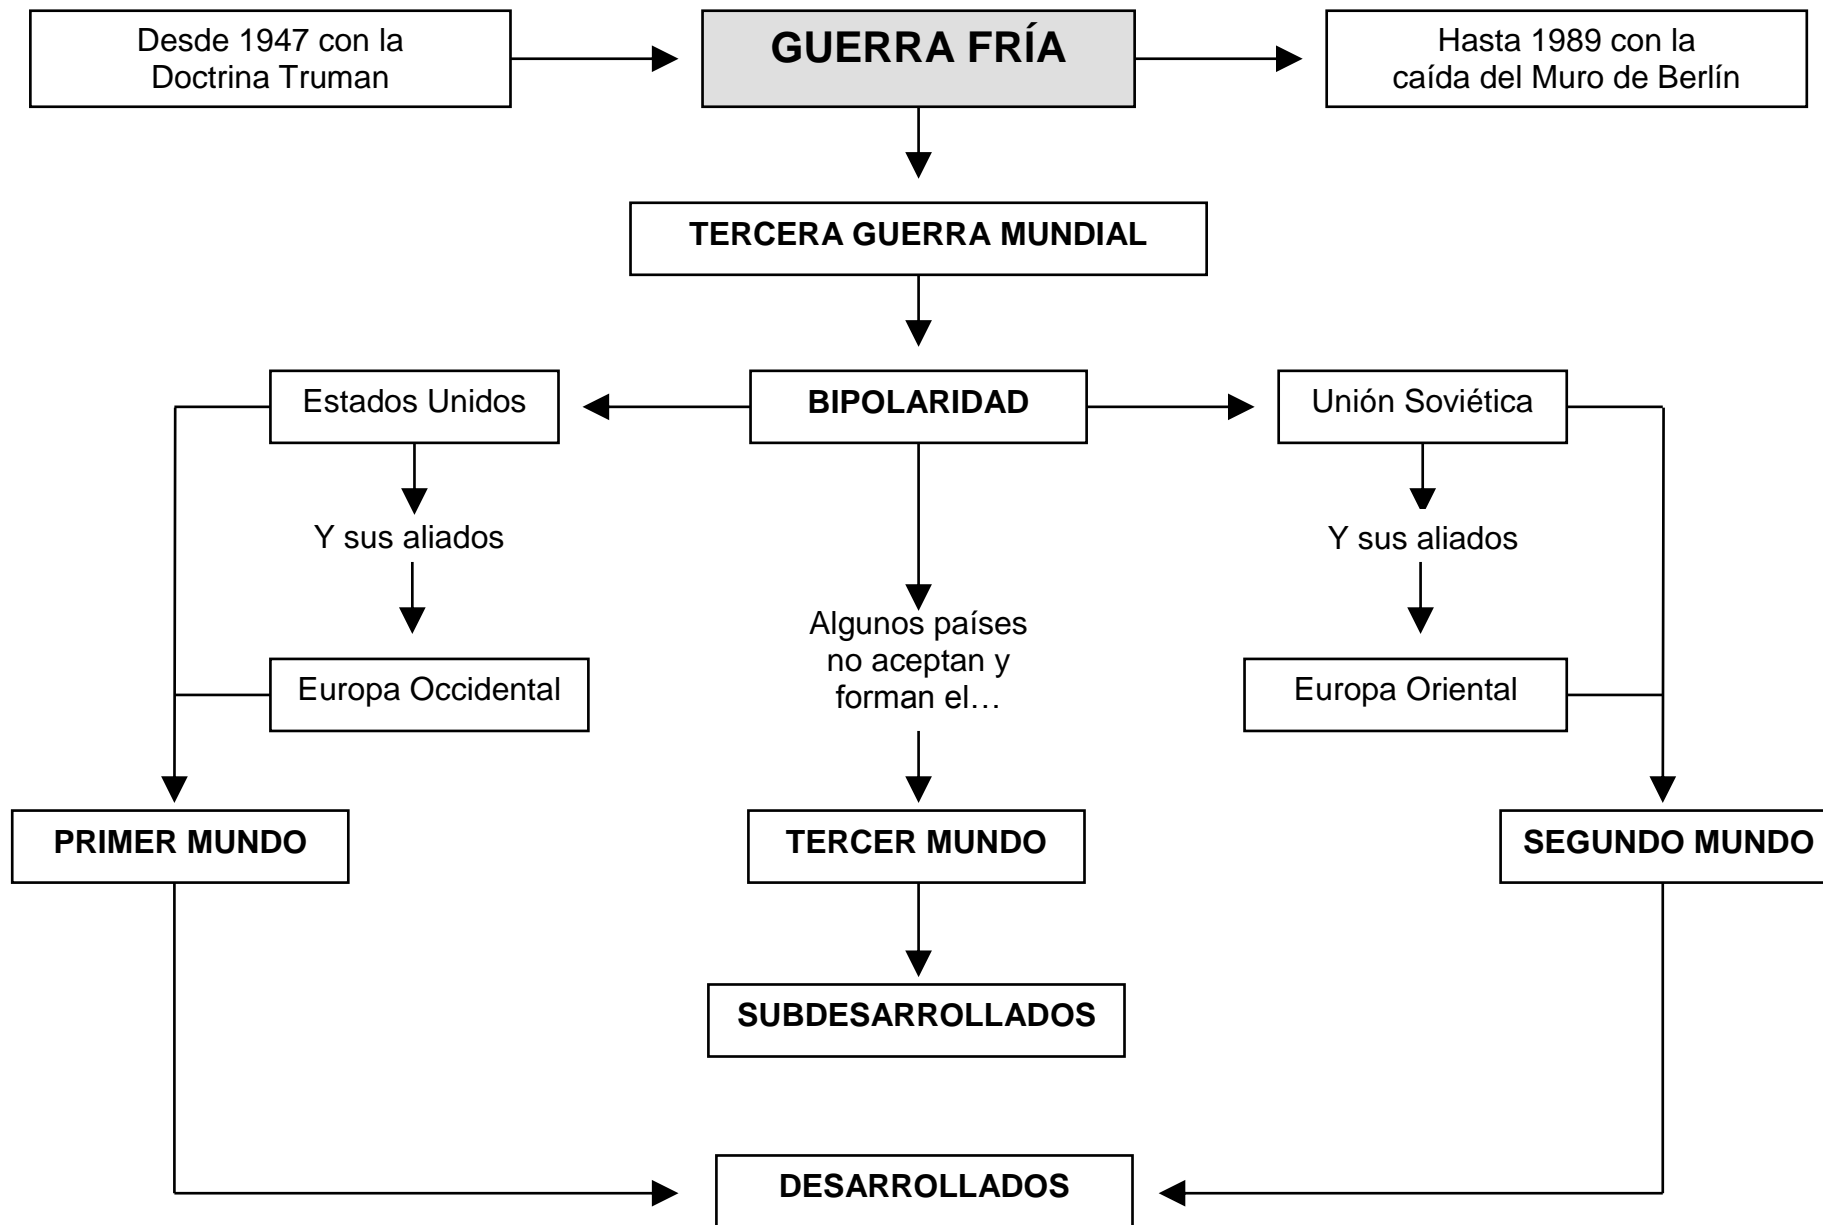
Desde 1947 con la Doctrina Truman

GUERRA FRÍA

Hasta 1989 con la caída del Muro de Berlín

TERCERA GUERRA MUNDIAL

Estados Unidos

BIPOLARIDAD

Unión Soviética

Y sus aliados

Y sus aliados

Algunos países no aceptan y forman el…

Europa Occidental

Europa Oriental

PRIMER MUNDO

TERCER MUNDO

SEGUNDO MUNDO

SUBDESARROLLADOS

DESARROLLADOS